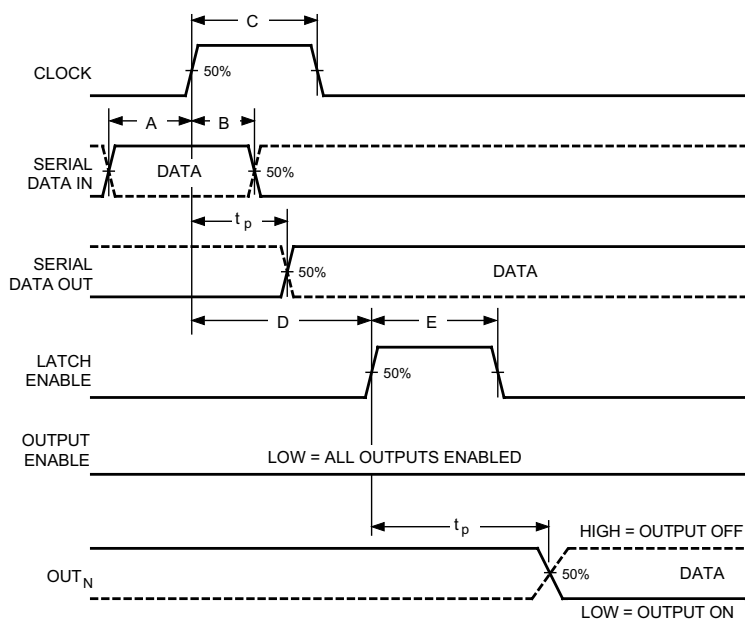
C

CLOCK

50%

A

B

SERIAL DATA IN

DATA

50%

$t_p$

SERIAL DATA OUT

50%

DATA

D

E

LATCH ENABLE

50%

OUTPUT ENABLE

LOW = ALL OUTPUTS ENABLED

$t_p$

HIGH = OUTPUT OFF

$OUT_N$

50%

DATA

LOW = OUTPUT ON